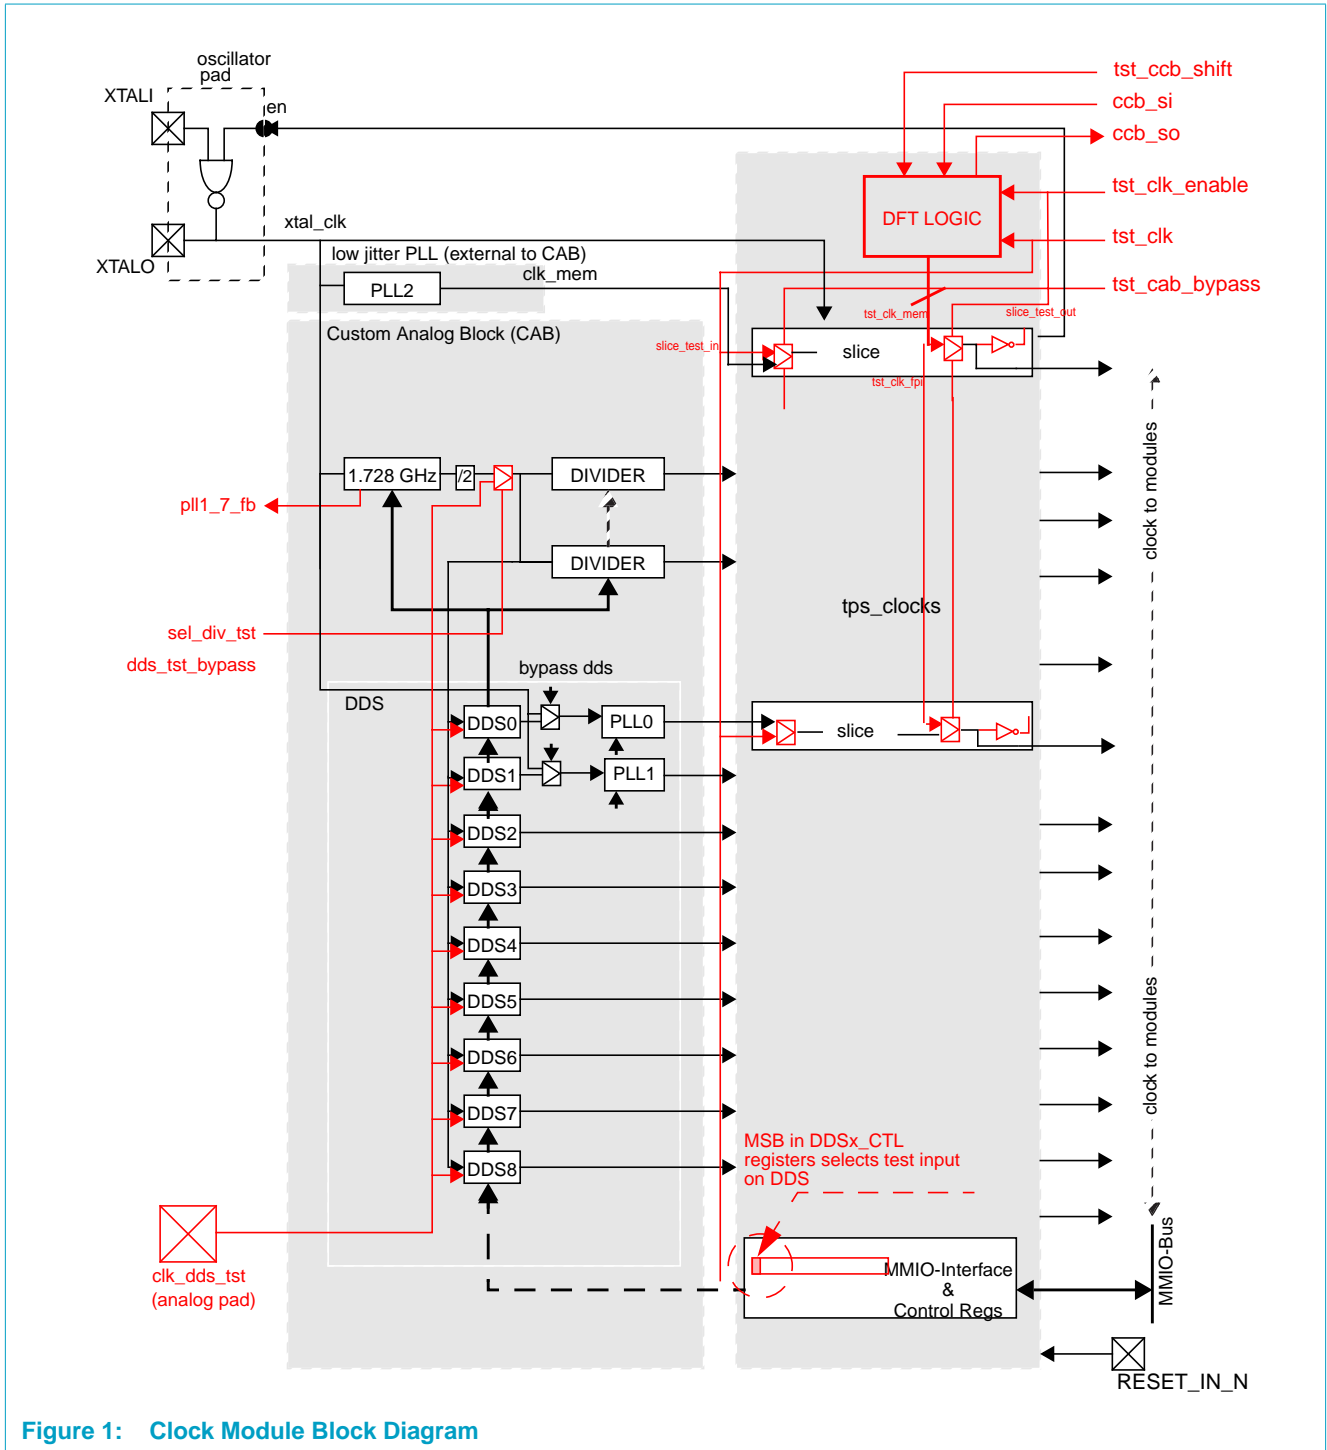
oscillator pad
XTALI
en
XTALO
xtal_clk
low jitter PLL (external to CAB)
clk_mem
PLL2
Custom Analog Block (CAB)
tst_ccb_shift
ccb_si
ccb_so
tst_clk_enable
tst_clk
tst_cab_bypass
DFT LOGIC
tst_clk_mem
slice_test_out
slice_test_in
slice
tst_clk_tpi
1.728 GHz
/2
DIVIDER
DIVIDER
pll1_7_fb
sel_div_tst
dds_tst_bypass
tps_clocks
clock to modules
bypass dds
DDS
DDS0
PLL0
slice
DDS1
PLL1
DDS2
DDS3
DDS4
DDS5
DDS6
DDS7
DDS8
clock to modules
MSB in DDSx_CTL registers selects test input on DDS
MMIO-Bus
MMIO-Interface & Control Regs
clk_dds_tst (analog pad)
RESET_IN_N
Figure 1: Clock Module Block Diagram